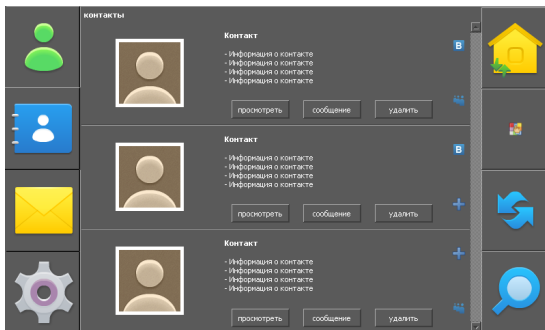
контакты

Контакт

- Информация о контакте
- Информация о контакте
- Информация о контакте
- Информация о контакте

просмотреть сообщение удалить

В

Контакт

- Информация о контакте
- Информация о контакте
- Информация о контакте
- Информация о контакте

просмотреть сообщение удалить

В

Контакт

- Информация о контакте
- Информация о контакте
- Информация о контакте
- Информация о контакте

просмотреть сообщение удалить